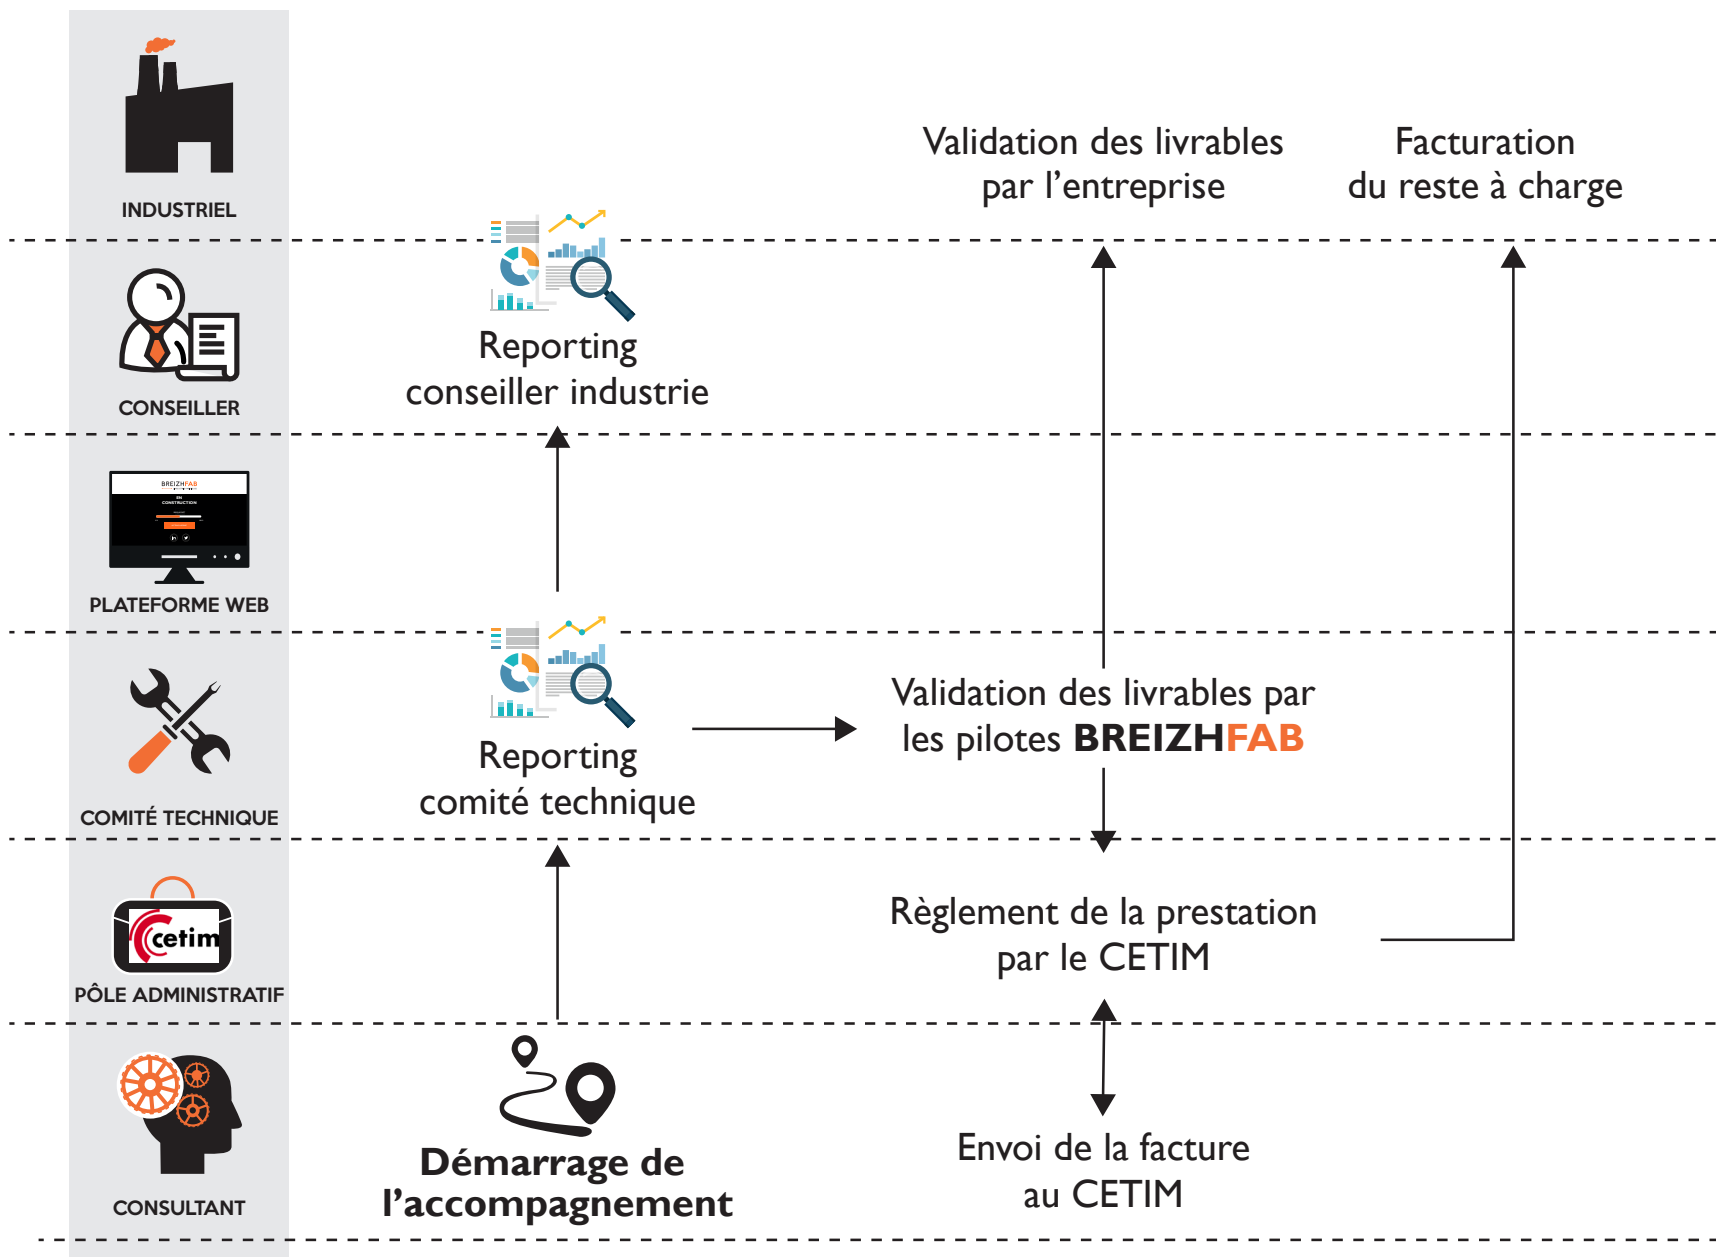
INDUSTRIEL

Validation des livrables par l'entreprise

Facturation du reste à charge

CONSEILLER

Reporting conseiller industrie

BREIZHFAB

PLATEFORME WEB

COMITÉ TECHNIQUE

Reporting comité technique

Validation des livrables par les pilotes BREIZHFAB

cetim

PÔLE ADMINISTRATIF

Règlement de la prestation par le CETIM

CONSULTANT

Démarrage de l'accompagnement

Envoi de la facture au CETIM